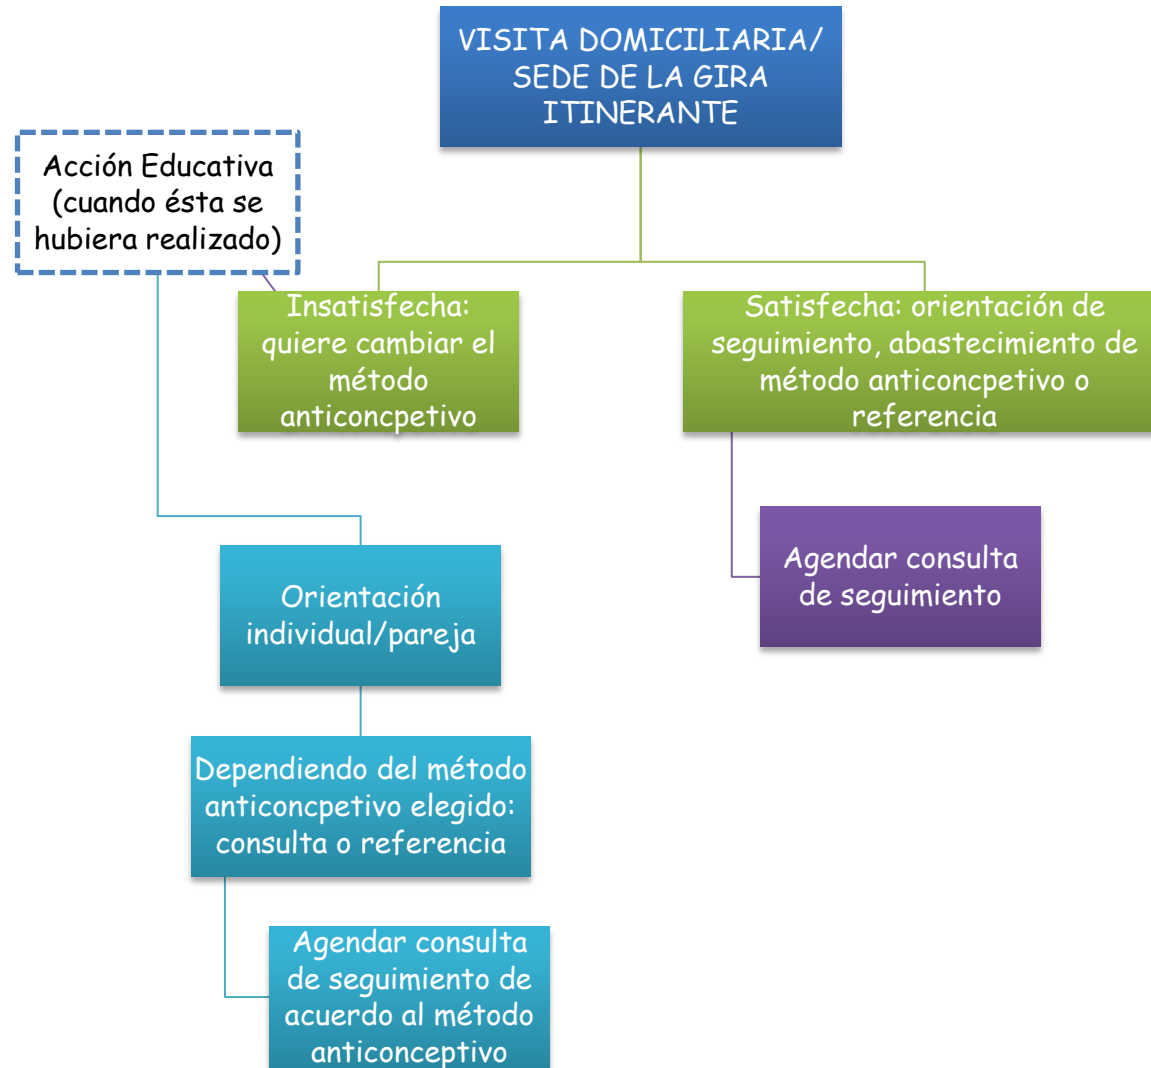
VISITA DOMICILIARIA/ SEDE DE LA GIRA ITINERANTE

Acción Educativa (cuando ésta se hubiera realizado)

Insatisfecha: quiere cambiar el método anticoncpetivo

Satisfecha: orientación de seguimiento, abastecimiento de método anticoncpetivo o referencia

Orientación individual/pareja

Agendar consulta de seguimiento

Dependiendo del método anticoncpetivo elegido: consulta o referencia

Agendar consulta de seguimiento de acuerdo al método anticonceptivo